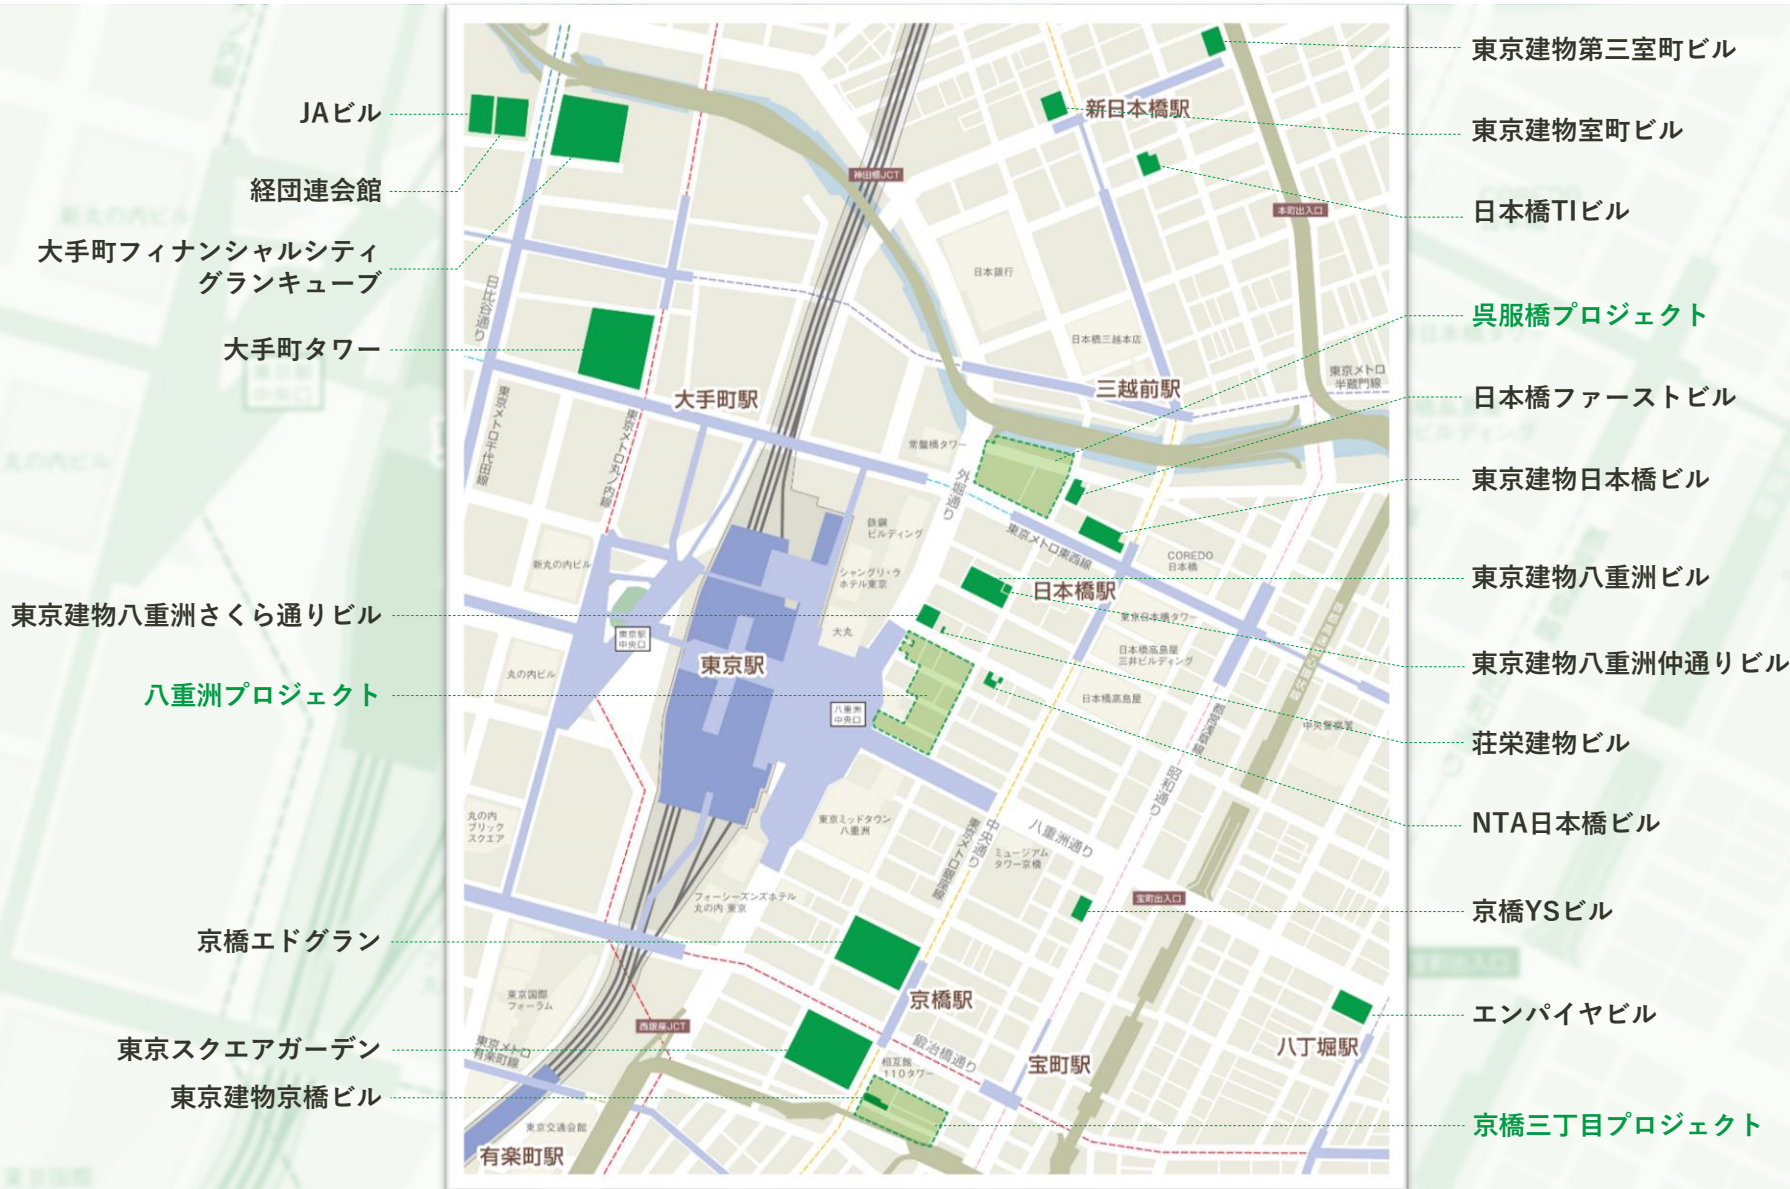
JAビル

経団連会館

大手町フィナンシャルシティ グランキューブ

大手町タワー

東京建物八重洲さくら通りビル

八重洲プロジェクト

京橋エドグラン

東京スクエアガーデン

東京建物京橋ビル

東京建物第三室町ビル

東京建物室町ビル

日本橋TIビル

呉服橋プロジェクト

日本橋ファーストビル

東京建物日本橋ビル

東京建物八重洲ビル

東京建物八重洲仲通りビル

荘栄建物ビル

NTA日本橋ビル

京橋YSビル

エンパイヤビル

京橋三丁目プロジェクト

新日本橋駅
神田橋JCT
本町出入口
日本銀行
日本橋三越本店
三越前駅
東京メトロ半蔵門線
大手町駅
常盤橋タワー
日比谷通り
東京メトロ千代田線
東京メトロ丸ノ内線
外堀通り
鉄鋼ビルディング
東京メトロ東西線
COREDO日本橋
日本橋駅
シャングリ・ラ ホテル東京
新丸の内ビル
東京日本橋タワー
日本橋高島屋三井ビルディング
大丸
東京駅中央口
東京駅
丸の内ビル
八重洲中央口
日本橋高島屋
中央警察署
首都高速都心環状線
昭和通り
丸の内ブリックスクエア
東京ミッドタウン八重洲
中央通り
東京メトロ銀座線
八重洲通り
ミュージアムタワー京橋
フォーシーズンズホテル丸の内 東京
宝町出入口
京橋駅
東京国際フォーラム
西銀座JCT
東京メトロ有楽町線
銀座通り
相互館110タワー
宝町駅
八丁堀駅
東京交通会館
有楽町駅